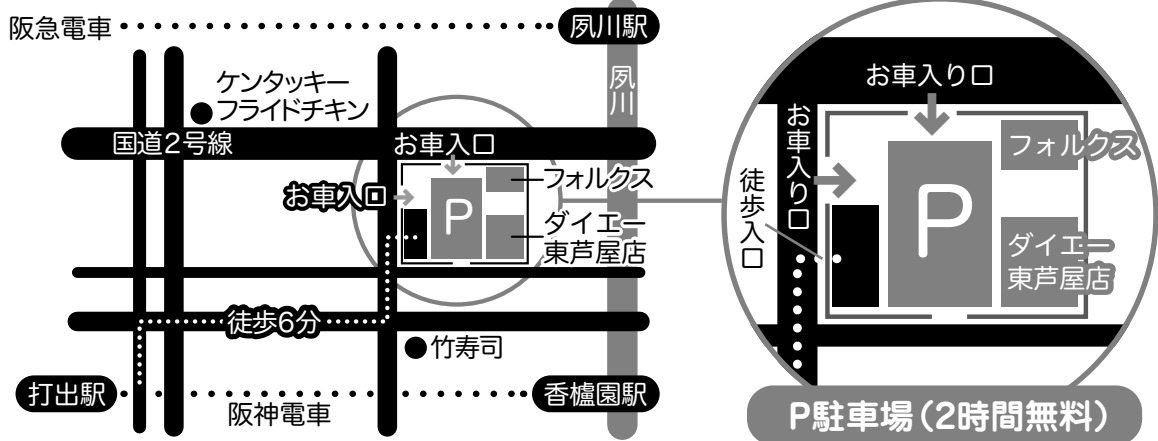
阪急電車

夙川駅

夙川

ケンタッキーフライドチキン

国道2号線

お車入口

お車入口

P

フォルクス

ダイエー東芦屋店

徒歩6分

竹寿司

打出駅

阪神電車

香櫨園駅

お車入り口

お車入り口

徒歩入口

P

フォルクス

ダイエー東芦屋店

P駐車場(2時間無料)